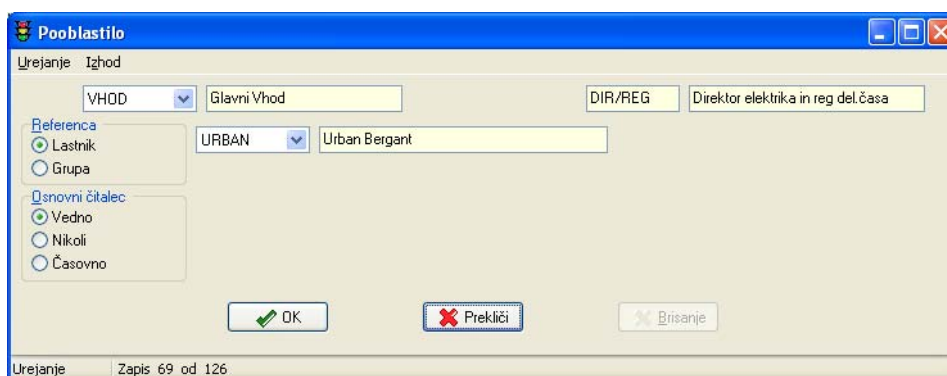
Pooblastilo

Urejanje Izhod

VHOD
Glavni Vhod
DIR/REG
Direktor elektrika in reg del.časa

Referenca
Lastnik
Grupa

URBAN
Urban Bergant

Osnovni čitalec
Vedno
Nikoli
Časovno

OK
Prekliči
Brisanje

Urejanje
Zapis 69 od 126